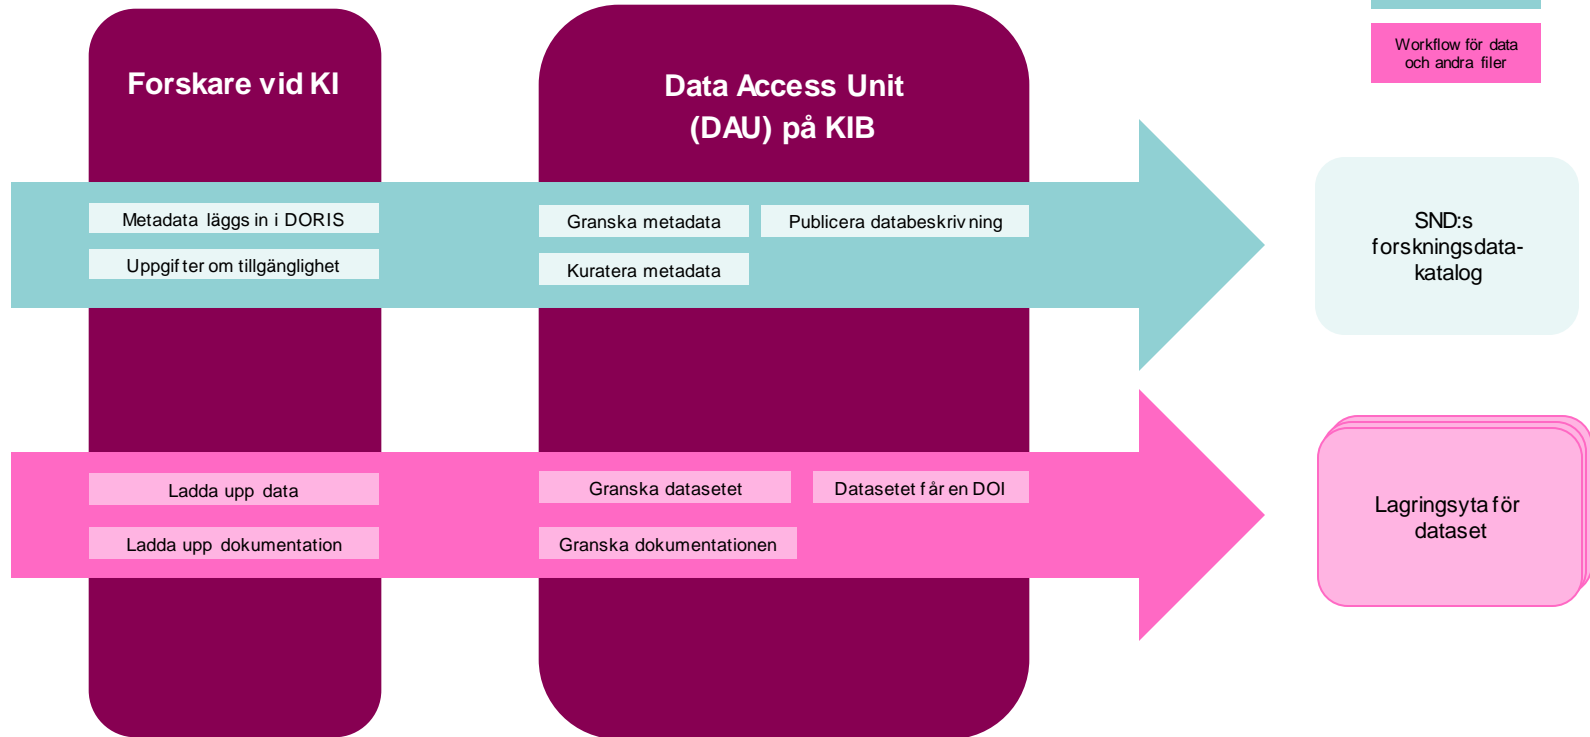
Workflow för data och andra filer

Forskare vid KI

Data Access Unit (DAU) på KIB

Metadata läggs in i DORIS

Uppgifter om tillgänglighet

Granska metadata

Publicera databeskrivning

Kuratera metadata

SND:s forskningsdatakatalog

Ladda upp data

Ladda upp dokumentation

Granska datasetet

Datasetet får en DOI

Granska dokumentationen

Lagringsyta för dataset